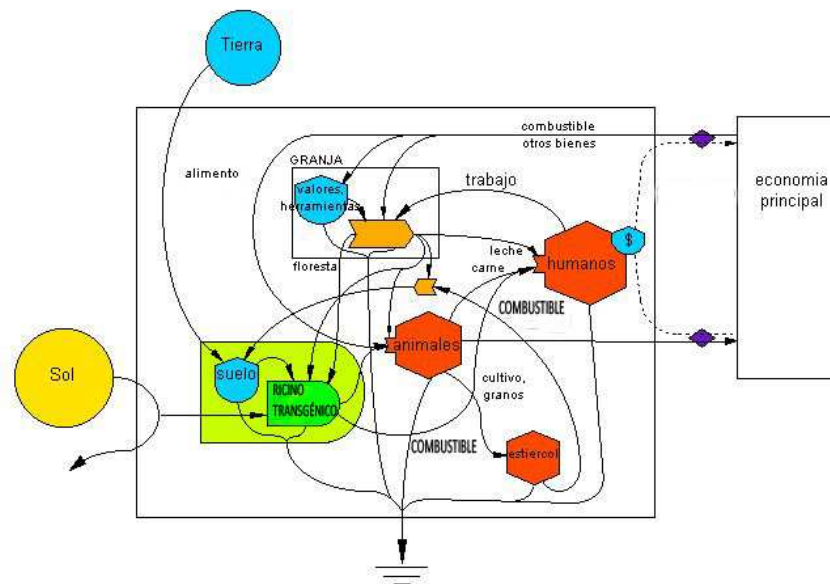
Tierra

alimento

combustible
otros bienes

GRANJA

valores,
herramientas

trabajo

economia
principal

floresta

leche
carne

humanos

$

COMBUSTIBLE

Sol

suelo

RICINO
TRANSGÉNICO

animales

cultivo,
granos

COMBUSTIBLE

estiercol